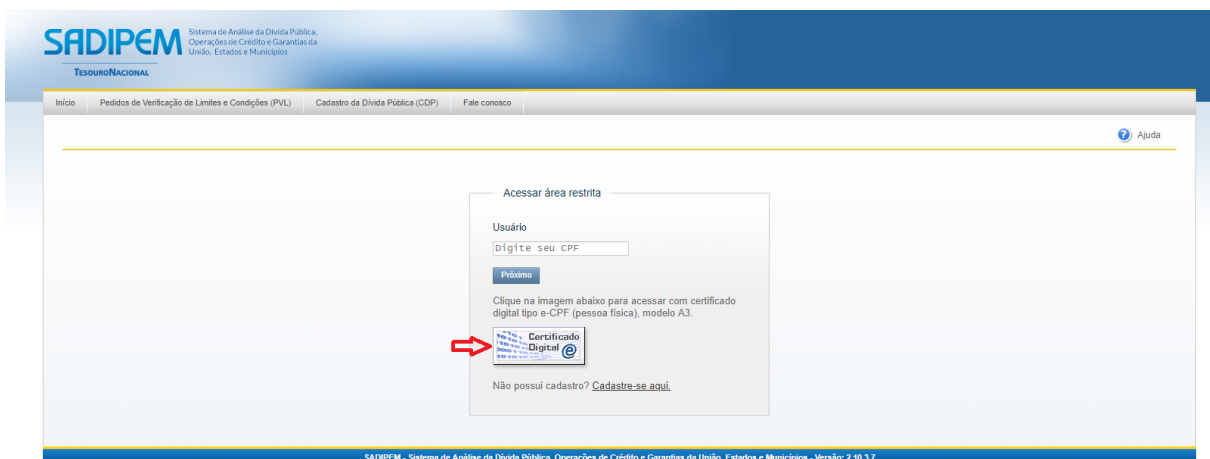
SADIPEM Sistema de Análise da Dívida Pública, Operações de Crédito e Garantias da União, Estados e Municípios

TESOURONACIONAL

Início | Pedidos de Verificação de Limites e Condições (PVL) | Cadastro da Dívida Pública (CDP) | Fale conosco

Ajuda

Acessar área restrita

Usuário

Digite seu CPF

Próximo

Clique na imagem abaixo para acessar com certificado digital tipo e-CPF (pessoa física), modelo A3.

Certificado Digital

Não possui cadastro? Cadastre-se aqui.

SADIPEM - Sistema de Análise da Dívida Pública, Operações de Crédito e Garantias da União, Estados e Municípios - Versão: 2.10.3.7